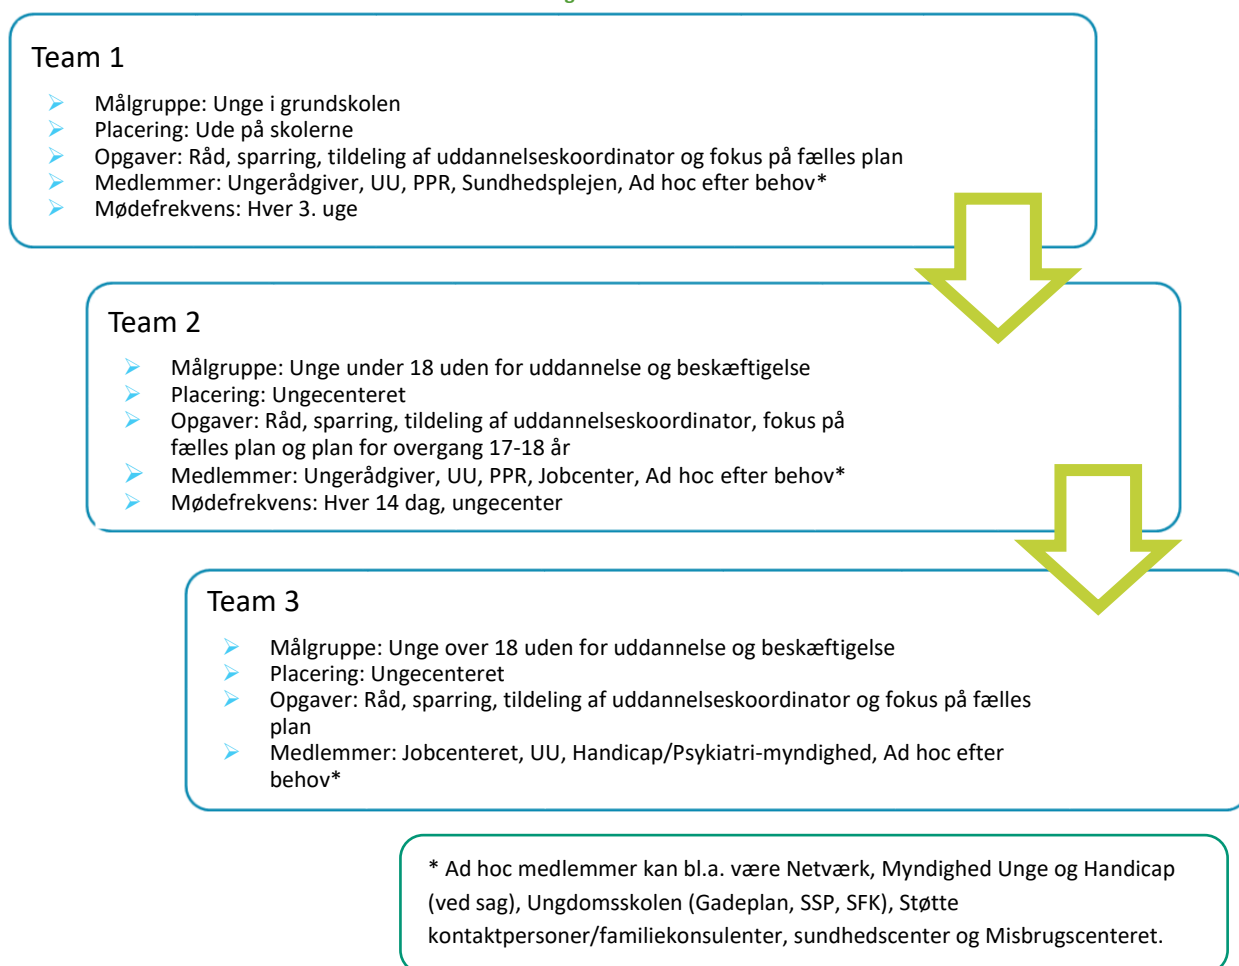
Team 1

- Målgruppe: Unge i grundskolen
- Placering: Ude på skolerne
- Opgaver: Råd, sparring, tildeling af uddannelseskoordinator og fokus på fælles plan
- Medlemmer: Ungerådgiver, UU, PPR, Sundhedsplejen, Ad hoc efter behov*
- Mødefrekvens: Hver 3. uge

Team 2

- Målgruppe: Unge under 18 uden for uddannelse og beskæftigelse
- Placering: Ungecenteret
- Opgaver: Råd, sparring, tildeling af uddannelseskoordinator, fokus på fælles plan og plan for overgang 17-18 år
- Medlemmer: Ungerådgiver, UU, PPR, Jobcenter, Ad hoc efter behov*
- Mødefrekvens: Hver 14 dag, ungecenter

Team 3

- Målgruppe: Unge over 18 uden for uddannelse og beskæftigelse
- Placering: Ungecenteret
- Opgaver: Råd, sparring, tildeling af uddannelseskoordinator og fokus på fælles plan
- Medlemmer: Jobcenteret, UU, Handicap/Psykiatri-myndighed, Ad hoc efter behov*

* Ad hoc medlemmer kan bl.a. være Netværk, Myndighed Unge og Handicap (ved sag), Ungdomsskolen (Gadeplan, SSP, SFK), Støtte kontaktpersoner/familiekonsulenter, sundhedscenter og Misbrugscenteret.